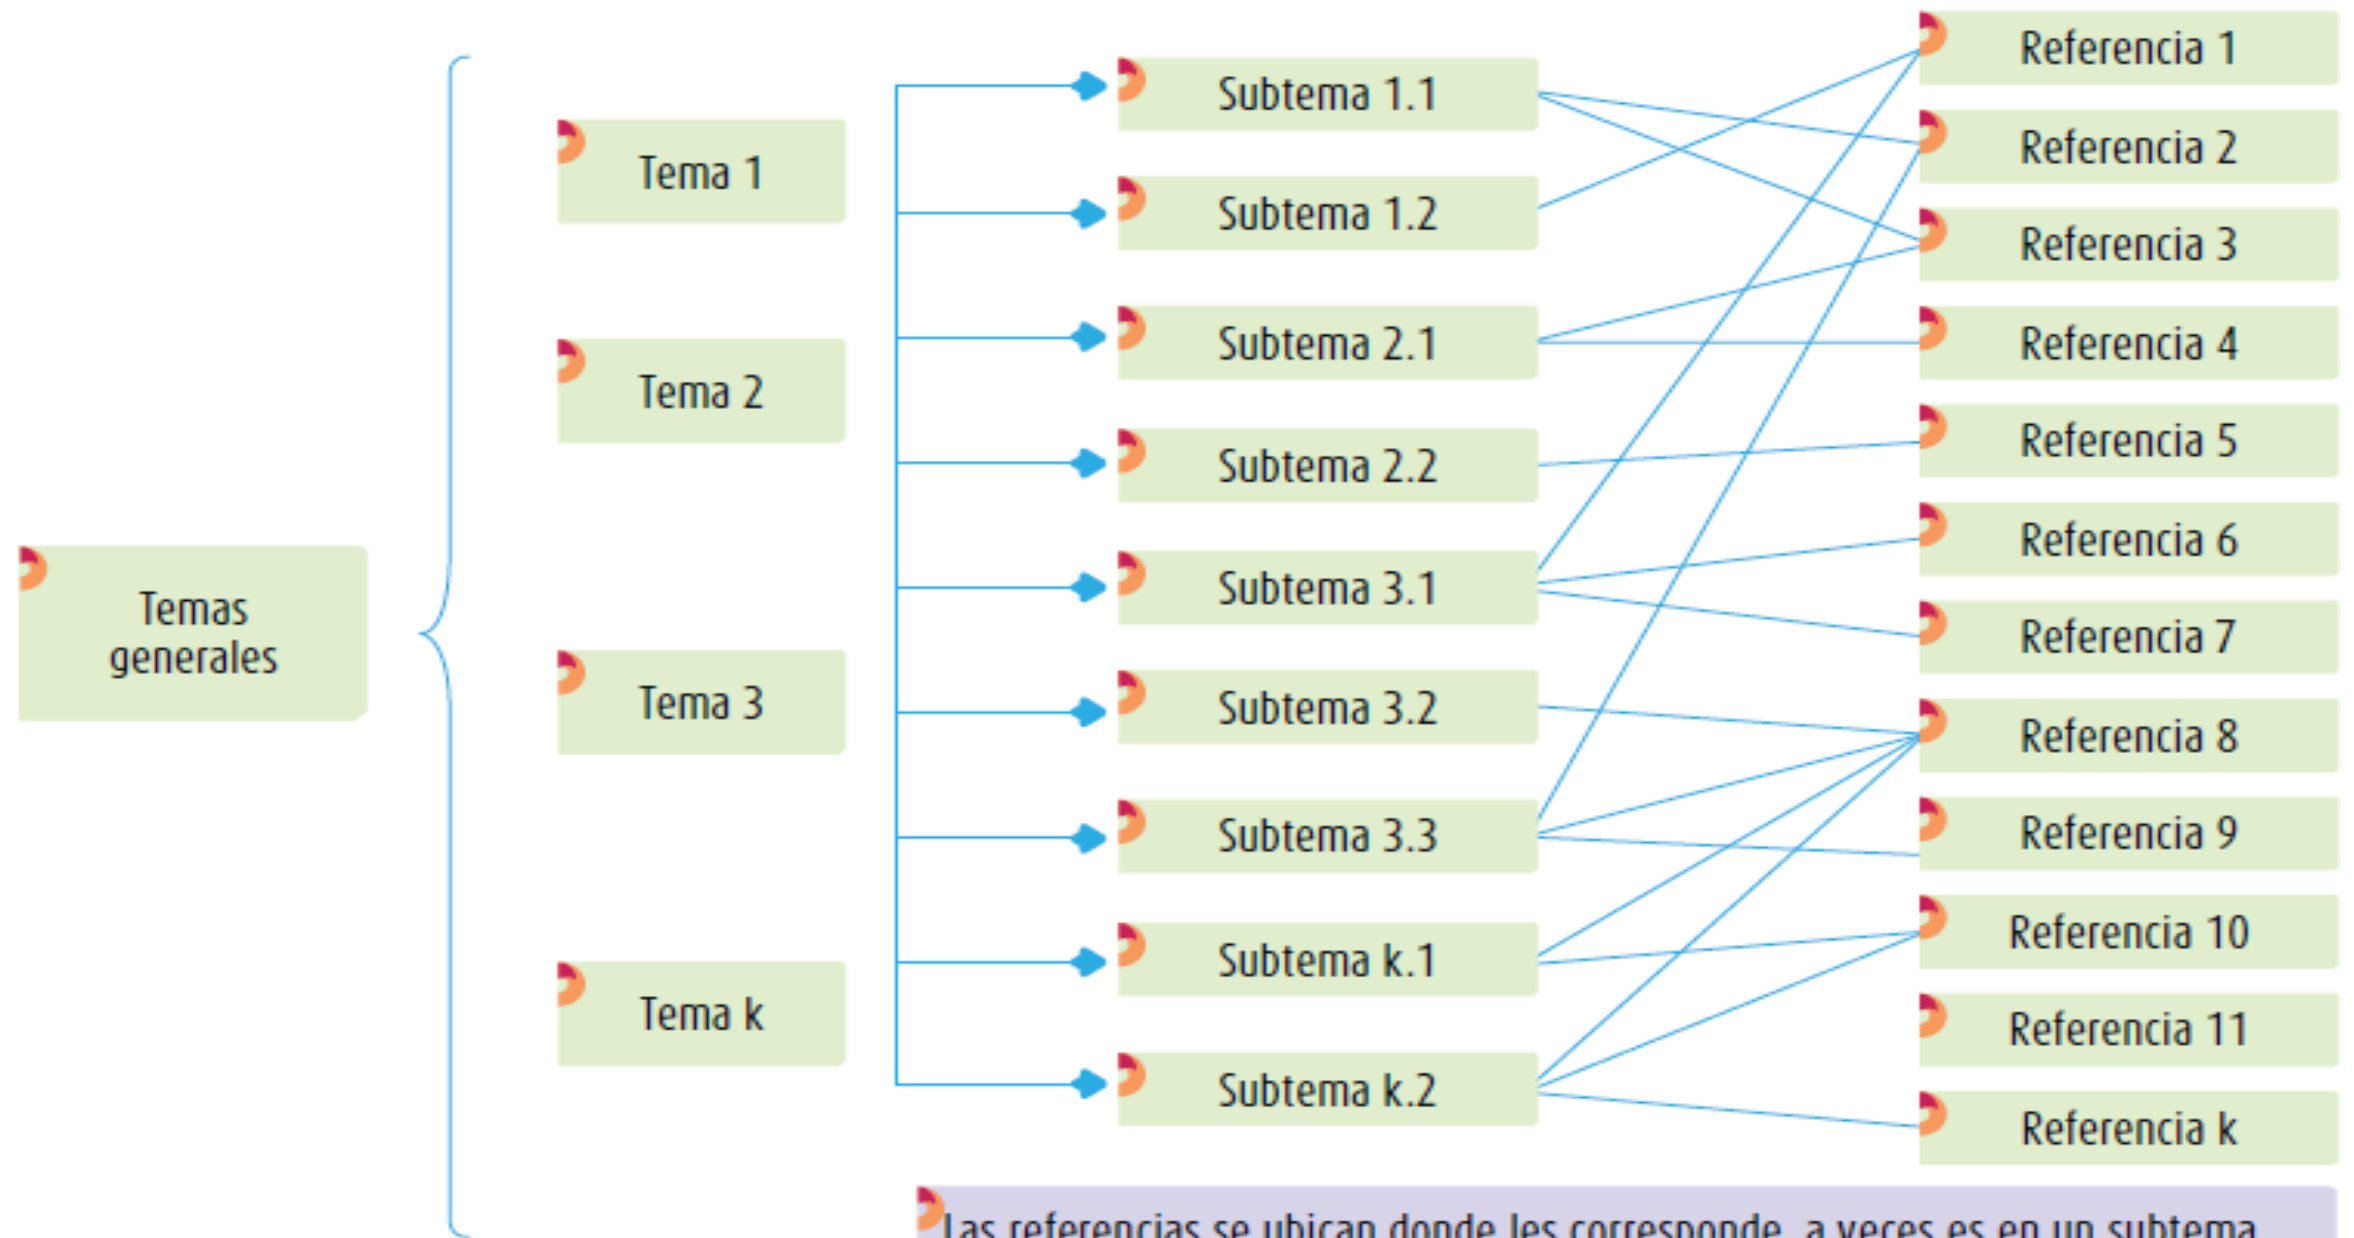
Temas generales

Tema 1

Tema 2

Tema 3

Tema k

Subtema 1.1

Subtema 1.2

Subtema 2.1

Subtema 2.2

Subtema 3.1

Subtema 3.2

Subtema 3.3

Subtema k.1

Subtema k.2

Referencia 1

Referencia 2

Referencia 3

Referencia 4

Referencia 5

Referencia 6

Referencia 7

Referencia 8

Referencia 9

Referencia 10

Referencia 11

Referencia k

Las referencias se ubican donde les corresponde, a veces es en un subtema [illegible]